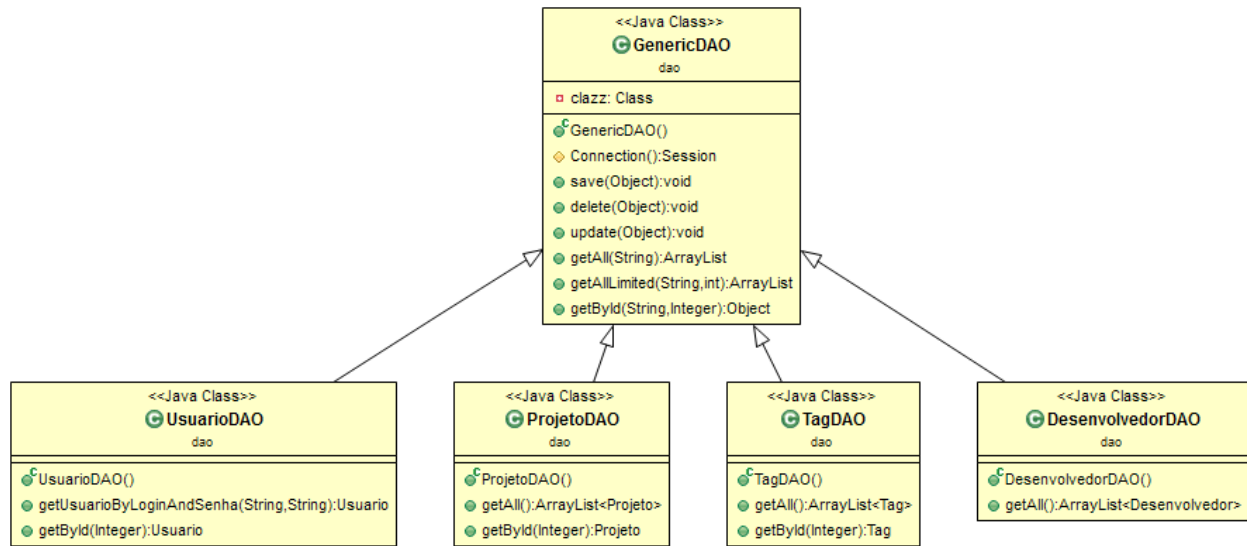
<<Java Class>>
GenericDAO
dao

clazz: Class

GenericDAO()
Connection():Session
save(Object):void
delete(Object):void
update(Object):void
getAll(String):ArrayList
getAllLimited(String,int):ArrayList
getById(String,Integer):Object

<<Java Class>>
UsuarioDAO
dao

UsuarioDAO()
getUsuarioByLoginAndSenha(String,String):Usuario
getById(Integer):Usuario

<<Java Class>>
ProjetoDAO
dao

ProjetoDAO()
getAll():ArrayList<Projeto>
getById(Integer):Projeto

<<Java Class>>
TagDAO
dao

TagDAO()
getAll():ArrayList<Tag>
getById(Integer):Tag

<<Java Class>>
DesenvolvedorDAO
dao

DesenvolvedorDAO()
getAll():ArrayList<Desenvolvedor>